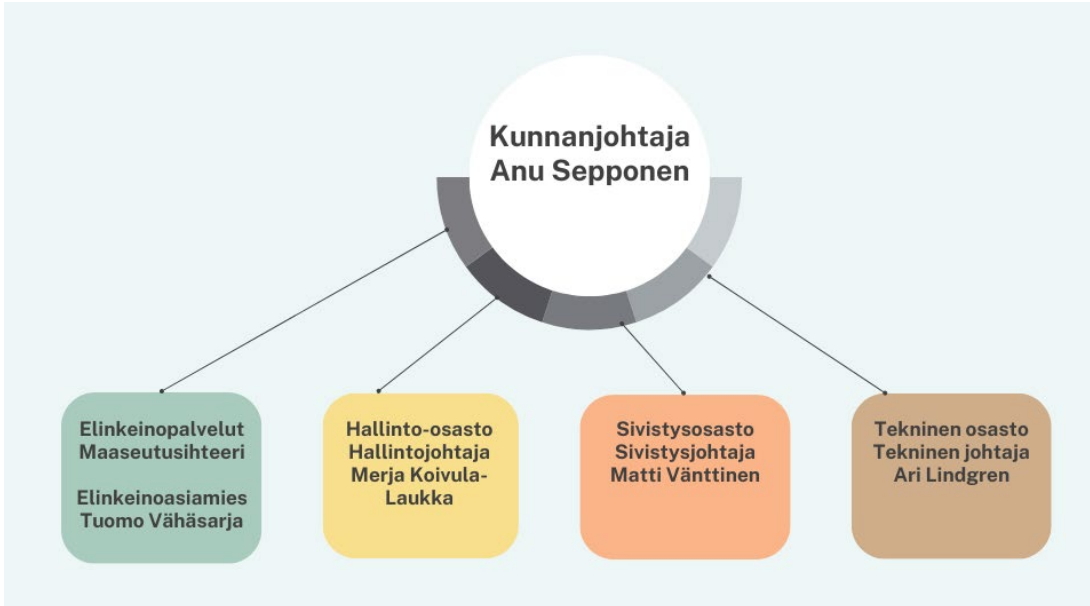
Kunnanjohtaja
Anu Sepponen

Elinkeinopalvelut
Maaseutusihteeri

Elinkeinoasiamies
Tuomo Vähäsarja

Hallinto-osasto
Hallintojohtaja
Merja Koivula-Laukka

Sivistysosasto
Sivistysjohtaja
Matti Vänttinen

Tekninen osasto
Tekninen johtaja
Ari Lindgren